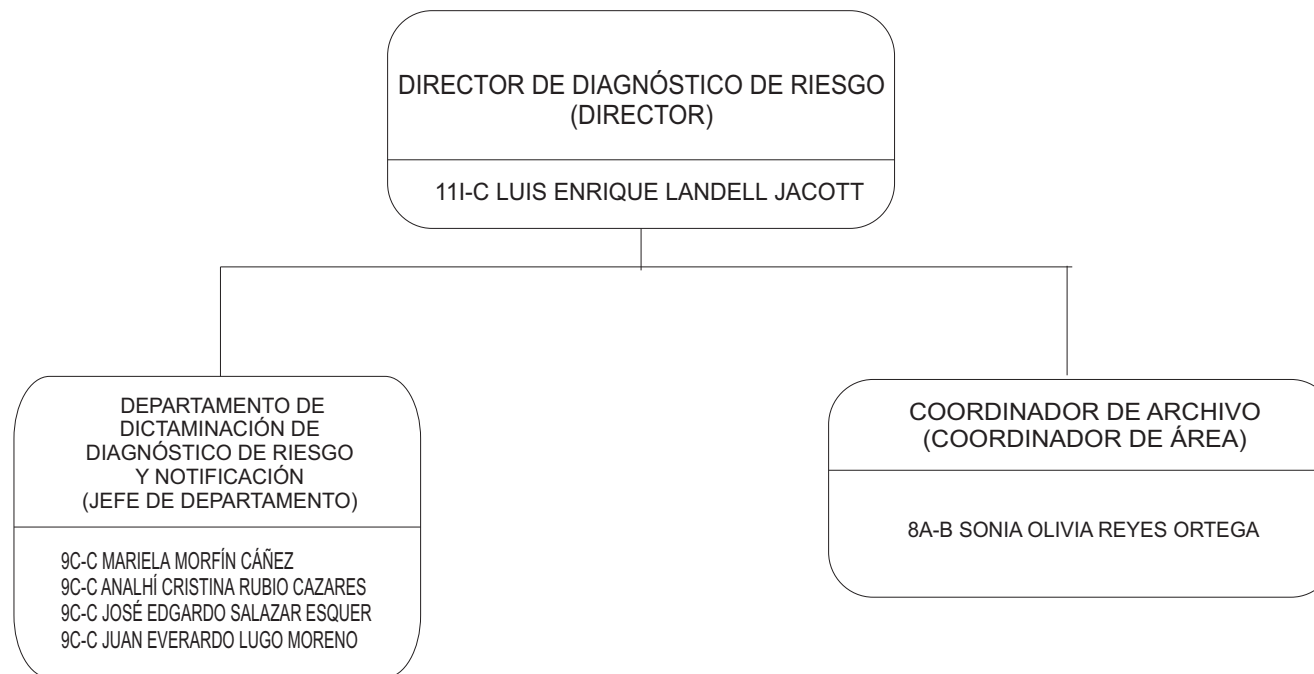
DIRECTOR DE DIAGNÓSTICO DE RIESGO
(DIRECTOR)

11I-C LUIS ENRIQUE LANDELL JACOTT

DEPARTAMENTO DE DICTAMINACIÓN DE DIAGNÓSTICO DE RIESGO Y NOTIFICACIÓN
(JEFE DE DEPARTAMENTO)

9C-C MARIELA MORFÍN CÁÑEZ
9C-C ANALHÍ CRISTINA RUBIO CAZARES
9C-C JOSÉ EDGARDO SALAZAR ESQUER
9C-C JUAN EVERARDO LUGO MORENO

COORDINADOR DE ARCHIVO
(COORDINADOR DE ÁREA)

8A-B SONIA OLIVIA REYES ORTEGA